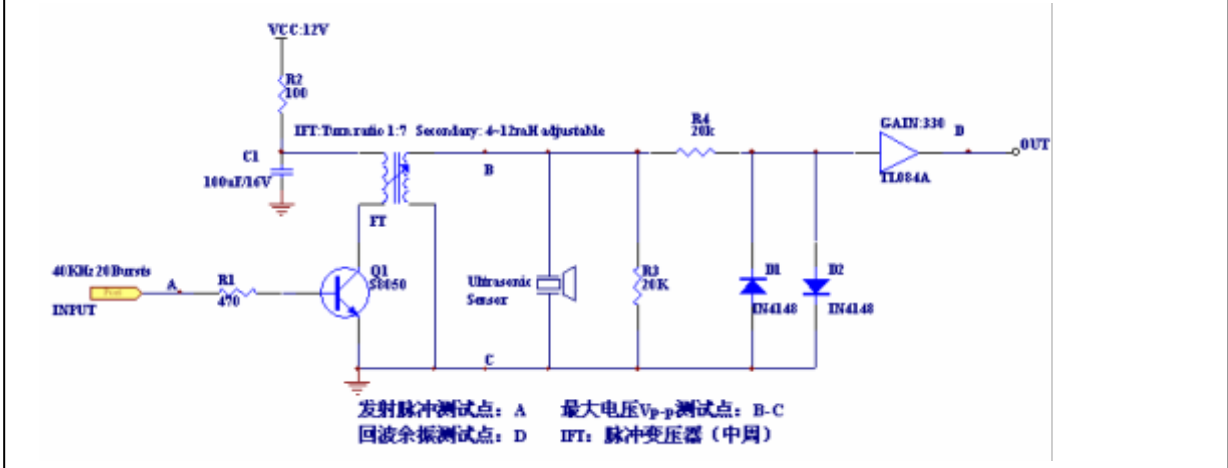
VCC:12V

R2
100

IFT:Turn ratio 1:7 Secondary: 4~12mH adjustable

C1
100uF/16V

B

R4
20k

GAIN:330

D

OUT

TL084A

FT

40KHz 20Bursts

A

R1
470

Q1
S8050

INPUT

Ultrasonic
Sensor

R3
20K

D1
IN4148

D2
IN4148

C

发射脉冲测试点：A 最大电压Vp-p测试点：B-C
回波余振测试点：D IFT：脉冲变压器（中周）